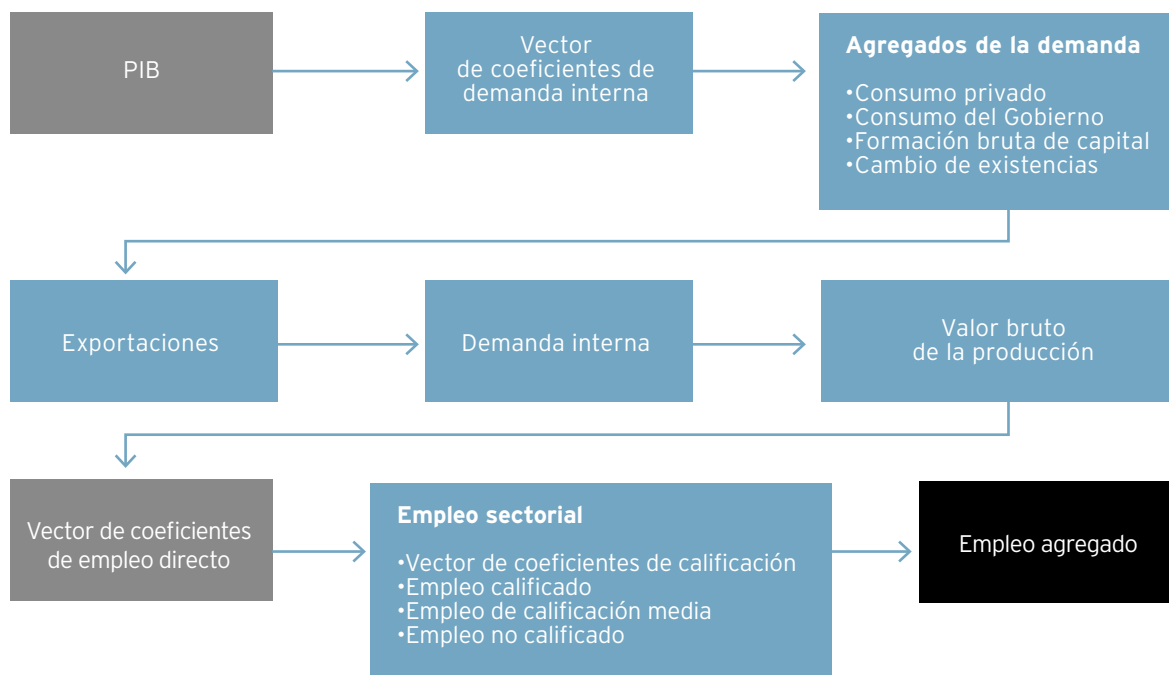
PIB

Vector de coeficientes de demanda interna

**Agregados de la demanda**

•Consumo privado
•Consumo del Gobierno
•Formación bruta de capital
•Cambio de existencias

Exportaciones

Demanda interna

Valor bruto de la producción

Vector de coeficientes de empleo directo

**Empleo sectorial**

•Vector de coeficientes de calificación
•Empleo calificado
•Empleo de calificación media
•Empleo no calificado

Empleo agregado